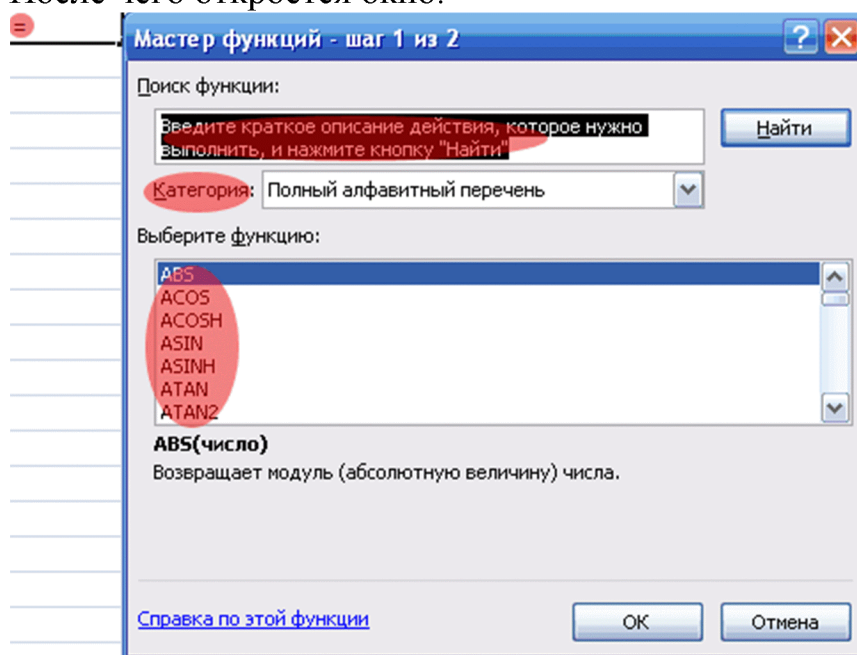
После чего откроется окно:

=

Мастер функций - шаг 1 из 2

Поиск функции:

Введите краткое описание действия, которое нужно выполнить, и нажмите кнопку "Найти"

Найти

Категория: Полный алфавитный перечень

Выберите функцию:

ABS
ACOS
ACOSH
ASIN
ASINH
ATAN
ATAN2

ABS(число)

Возвращает модуль (абсолютную величину) числа.

Справка по этой функции

ОК

Отмена